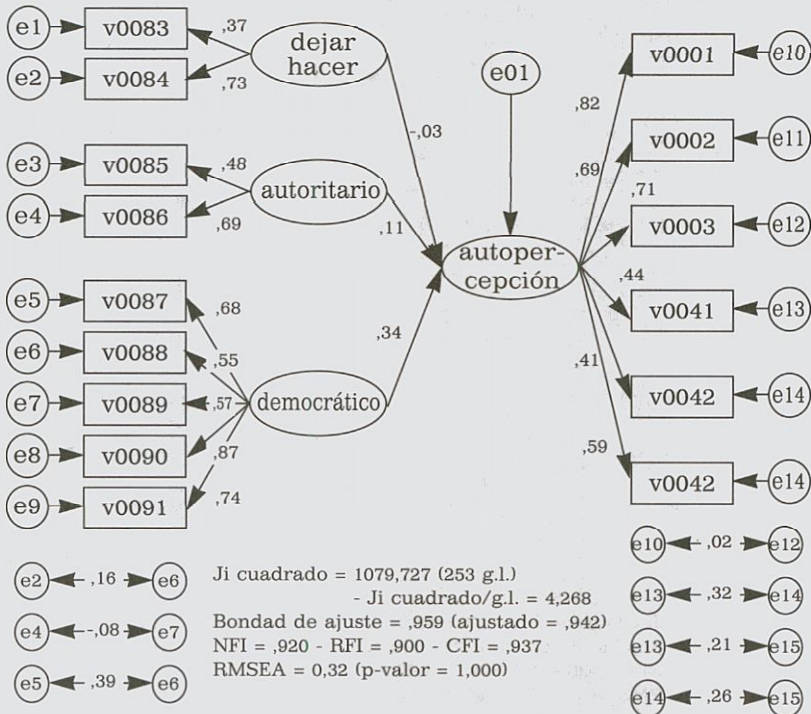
e1 v0083 ,37
e2 v0084 ,73
dejar hacer
-,03
e01
e3 v0085 ,48
e4 v0086 ,69
autoritario
,11
autopercepción
e5 v0087 ,68
e6 v0088 ,55
e7 v0089 ,57
e8 v0090 ,87
e9 v0091 ,74
democrático
,34
,82 v0001 e10
,69 v0002 e11
,71 v0003 e12
,44 v0041 e13
,41 v0042 e14
,59 v0042 e14

e2 ,16 e6
e4 -,08 e7
e5 ,39 e6

Ji cuadrado = 1079,727 (253 g.l.)
- Ji cuadrado/g.l. = 4,268
Bondad de ajuste = ,959 (ajustado = ,942)
NFI = ,920 - RFI = ,900 - CFI = ,937
RMSEA = 0,32 (p-valor = 1,000)

e10 ,02 e12
e13 ,32 e14
e13 ,21 e15
e14 ,26 e15